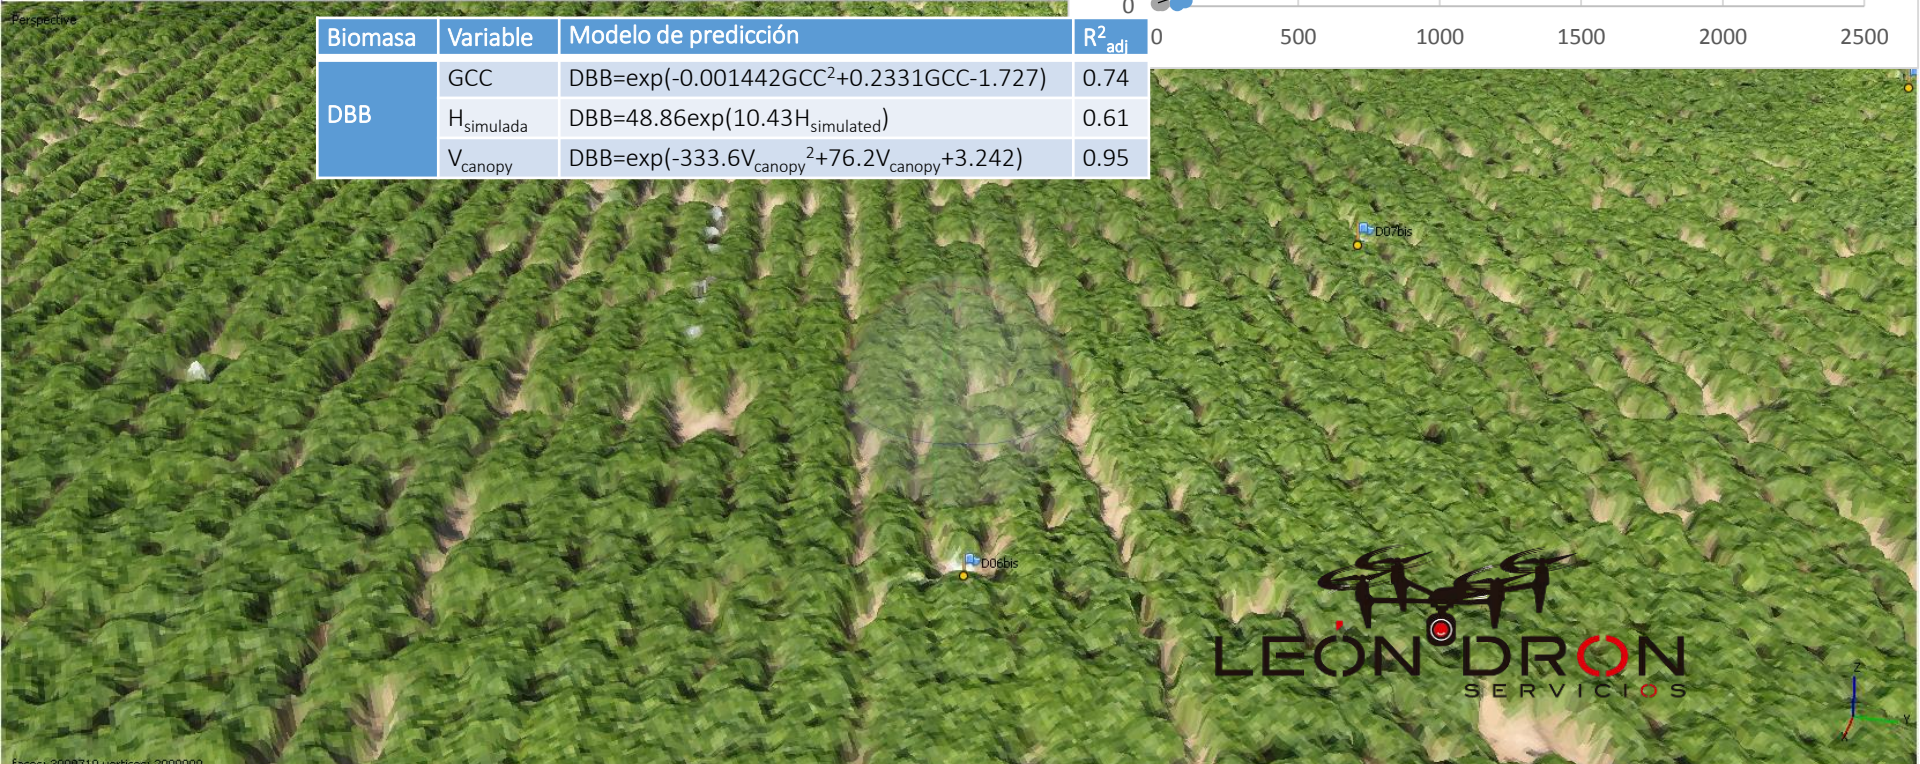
Perspective

| Biomasa | Variable | Modelo de predicción | $R^2_{adj}$ |
|---|---|---|---|
| DBB | GCC | DBB=exp(-0.001442GCC$^2$+0.2331GCC-1.727) | 0.74 |
| | $H_{simulada}$ | DBB=48.86exp(10.43$H_{simulated}$) | 0.61 |
| | $V_{canopy}$ | DBB=exp(-333.6$V_{canopy}$$^2$+76.2$V_{canopy}$+3.242) | 0.95 |

0
0 500 1000 1500 2000 2500

D07bis
D06bis

LEÓN DRON
SERVICIOS

Z
Y
X

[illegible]